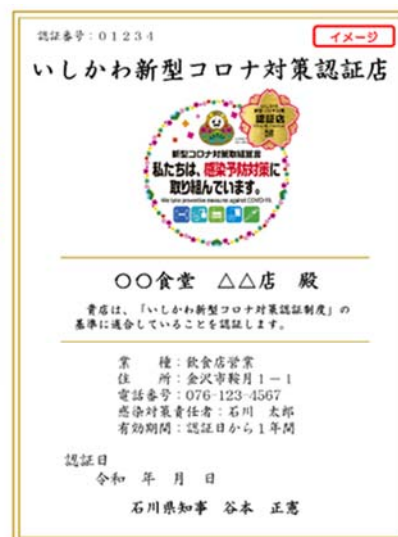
認証番号：01234

イメージ

いしかわ新型コロナ対策認証店

認証店

新型コロナ対策取組宣言
私たちは、感染予防対策に取り組んでいます。
We take preventive measures against COVID-19.

○○食堂　△△店　殿

貴店は、「いしかわ新型コロナ対策認証制度」の基準に適合していることを認証します。

業　　種：飲食店営業
住　　所：金沢市鞍月1－1
電話番号：076-123-4567
感染対策責任者：石川　太郎
有効期間：認証日から1年間

認証日
令和　年　月　日

石川県知事　谷本　正憲